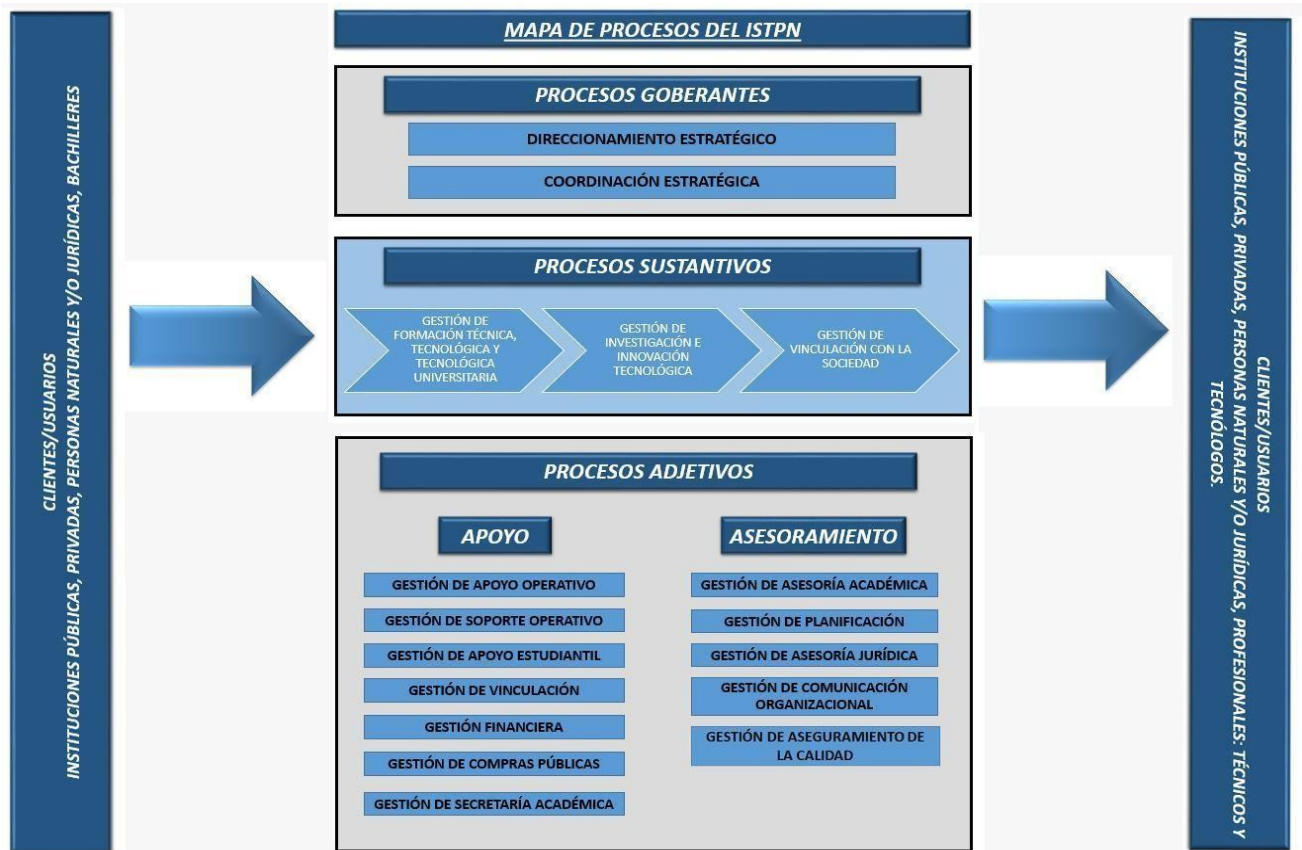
CLIENTES/USUARIOS
INSTITUCIONES PÚBLICAS, PRIVADAS, PERSONAS NATURALES Y/O JURÍDICAS, BACHILLERES

MAPA DE PROCESOS DEL ISTPN

PROCESOS GOBERANTES

DIRECCIONAMIENTO ESTRATÉGICO

COORDINACIÓN ESTRATÉGICA

PROCESOS SUSTANTIVOS

GESTIÓN DE FORMACIÓN TÉCNICA, TECNOLÓGICA Y TECNOLÓGICA UNIVERSITARIA

GESTIÓN DE INVESTIGACIÓN E INNOVACIÓN TECNOLÓGICA

GESTIÓN DE VINCULACIÓN CON LA SOCIEDAD

PROCESOS ADJETIVOS

APOYO

GESTIÓN DE APOYO OPERATIVO

GESTIÓN DE SOPORTE OPERATIVO

GESTIÓN DE APOYO ESTUDIANTIL

GESTIÓN DE VINCULACIÓN

GESTIÓN FINANCIERA

GESTIÓN DE COMPRAS PÚBLICAS

GESTIÓN DE SECRETARÍA ACADÉMICA

ASESORAMIENTO

GESTIÓN DE ASESORÍA ACADÉMICA

GESTIÓN DE PLANIFICACIÓN

GESTIÓN DE ASESORÍA JURÍDICA

GESTIÓN DE COMUNICACIÓN ORGANIZACIONAL

GESTIÓN DE ASEGURAMIENTO DE LA CALIDAD

CLIENTES/USUARIOS
INSTITUCIONES PÚBLICAS, PRIVADAS, PERSONAS NATURALES Y/O JURÍDICAS, PROFESIONALES: TÉCNICOS Y TECNÓLOGOS.